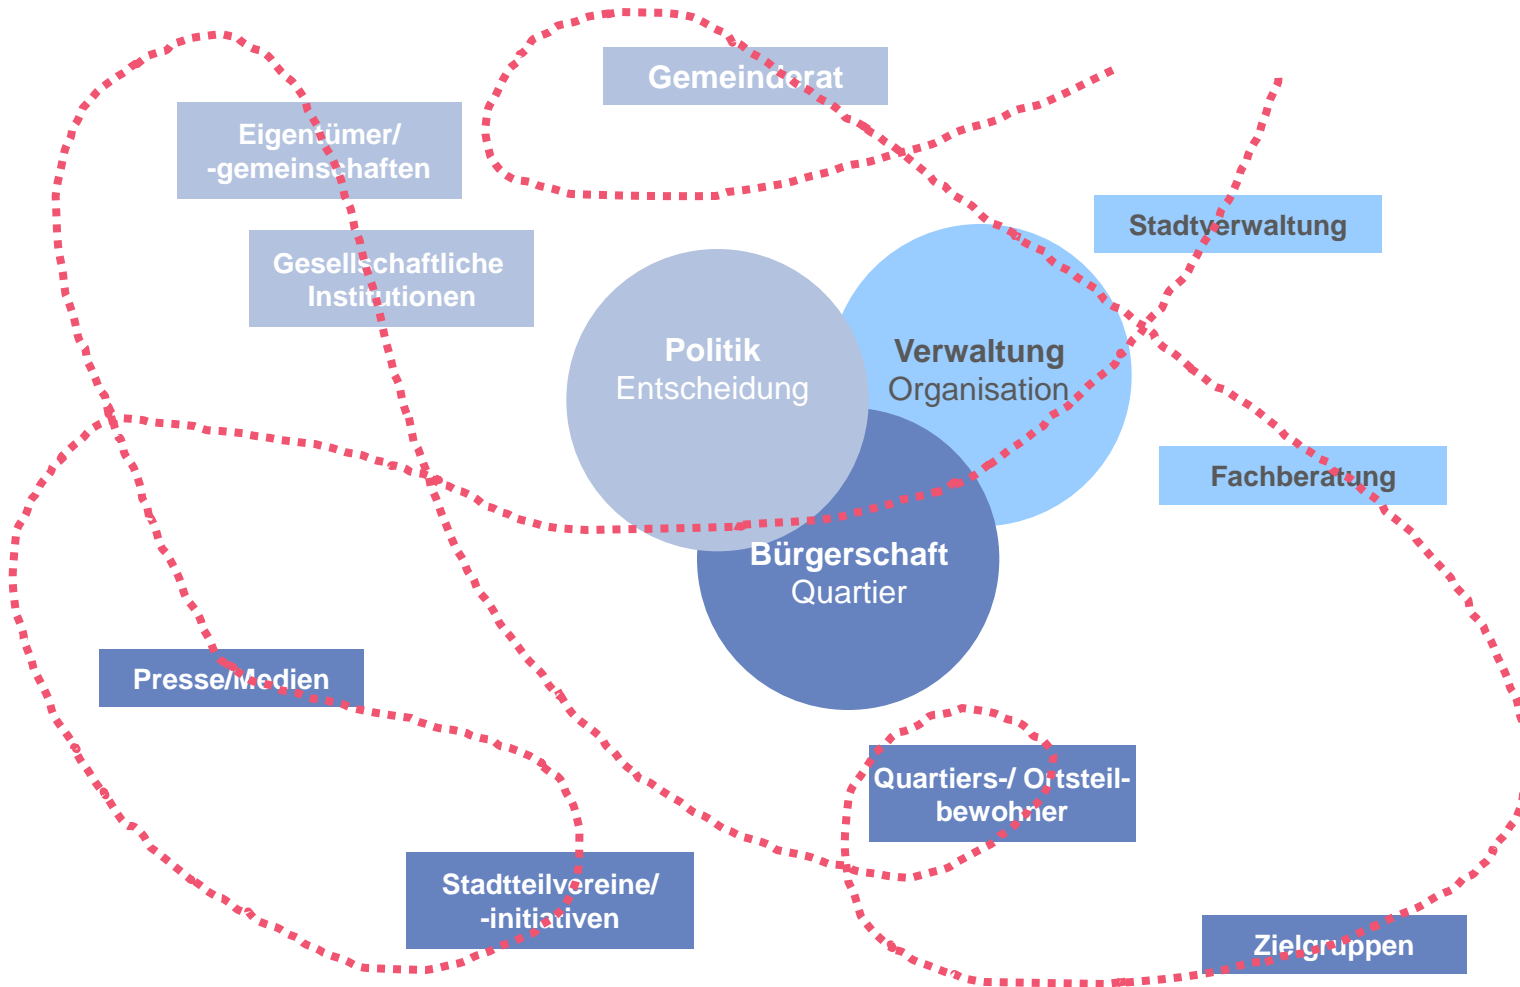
Gemeinderat

Eigentümer/
-gemeinschaften

Gesellschaftliche
Institutionen

Stadtverwaltung

Politik
Entscheidung

Verwaltung
Organisation

Fachberatung

Bürgerschaft
Quartier

Presse/Medien

Quartiers-/ Ortsteil-
bewohner

Stadtteilvereine/
-initiativen

Zielgruppen